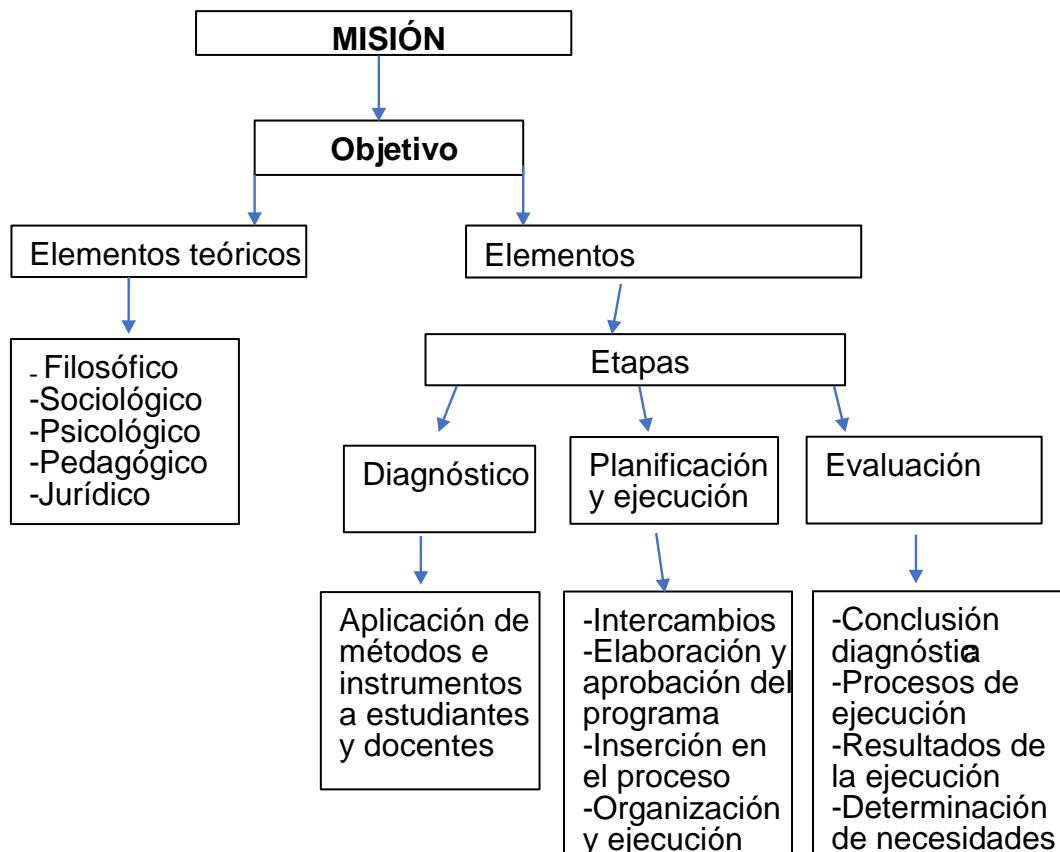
MISIÓN

Objetivo

Elementos teóricos

Elementos

- Filosófico
-Sociológico
-Psicológico
-Pedagógico
-Jurídico

Etapas

Diagnóstico

Planificación y ejecución

Evaluación

Aplicación de métodos e instrumentos a estudiantes y docentes

-Intercambios
-Elaboración y aprobación del programa
-Inserción en el proceso
-Organización y ejecución

-Conclusión diagnóstica
-Procesos de ejecución
-Resultados de la ejecución
-Determinación de necesidades